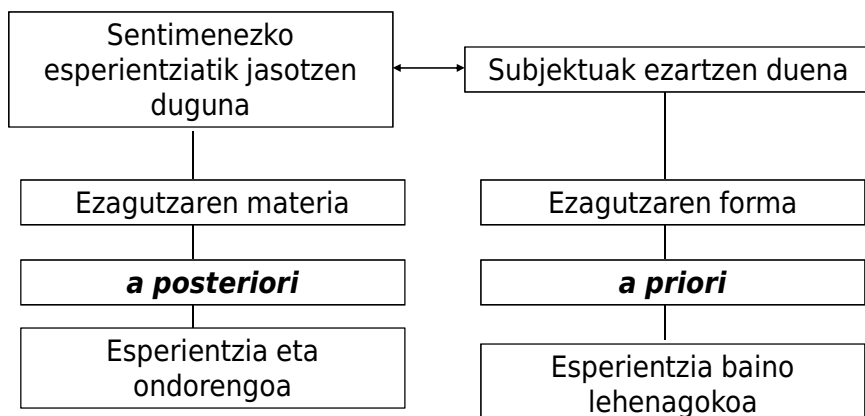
Sentimenezko esperientziatik jasotzen duguna

Subjektuak ezartzen duena

Ezagutzaren materia

Ezagutzaren forma

***a posteriori***

***a priori***

Esperientzia eta ondorengoa

Esperientzia baino lehenagokoa